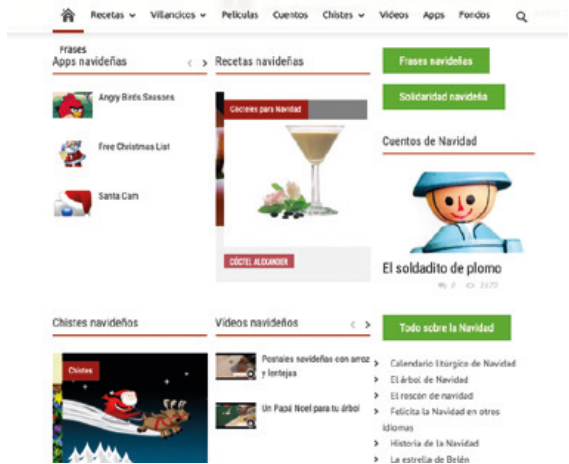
Recetas Villancicos Películas Cuentos Chistes Videos Apps Fondos

Frases

Apps navideñas

Angry Birds Seasons

Free Christmas List

Santa Cam

Recetas navideñas

Cócteles para Navidad

CÓCTEL ALEXANDER

Frases navideñas

Solidaridad navideña

Cuentos de Navidad

El soldadito de plomo

0 3170

Chistes navideños

Chistes

Videos navideños

Postales navideñas con arroz y lentejas

Un Papá Noel para tu árbol

Todo sobre la Navidad

Calendario litúrgico de Navidad

El árbol de Navidad

El roscón de navidad

Felicita la Navidad en otros idiomas

Historia de la Navidad

La estrella de Belén